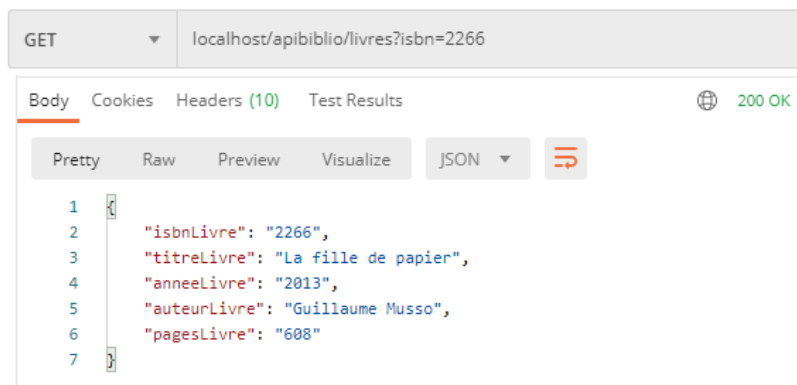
GET ▼ localhost/apibiblio/livres?isbn=2266

Body Cookies Headers (10) Test Results 200 OK

Pretty Raw Preview Visualize JSON ▼

1 {
2 "isbnLivre": "2266",
3 "titreLivre": "La fille de papier",
4 "anneeLivre": "2013",
5 "auteurLivre": "Guillaume Musso",
6 "pagesLivre": "608"
7 }